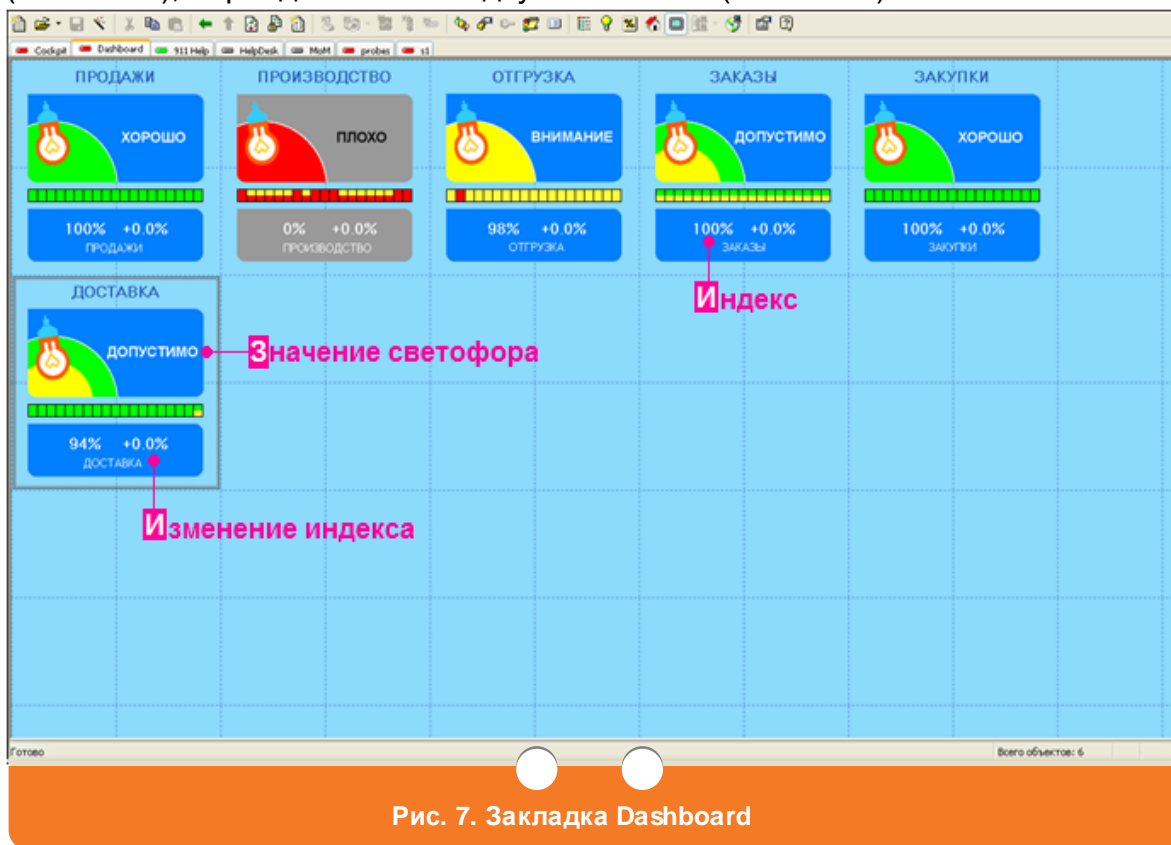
Cockpit | Dashboard | 911 Help | HelpDesk | MoM | probes | s1

ПРОДАЖИ

ХОРОШО

100% +0.0%
ПРОДАЖИ

ПРОИЗВОДСТВО

ПЛОХО

0% +0.0%
ПРОИЗВОДСТВО

ОТГРУЗКА

ВНИМАНИЕ

98% +0.0%
ОТГРУЗКА

ЗАКАЗЫ

ДОПУСТИМО

100% +0.0%
ЗАКАЗЫ

ЗАКУПКИ

ХОРОШО

100% +0.0%
ЗАКУПКИ

Индекс

ДОСТАВКА

ДОПУСТИМО

Значение светофора

94% +0.0%
ДОСТАВКА

Изменение индекса

Готово

Всего объектов: 6

Рис. 7. Закладка Dashboard